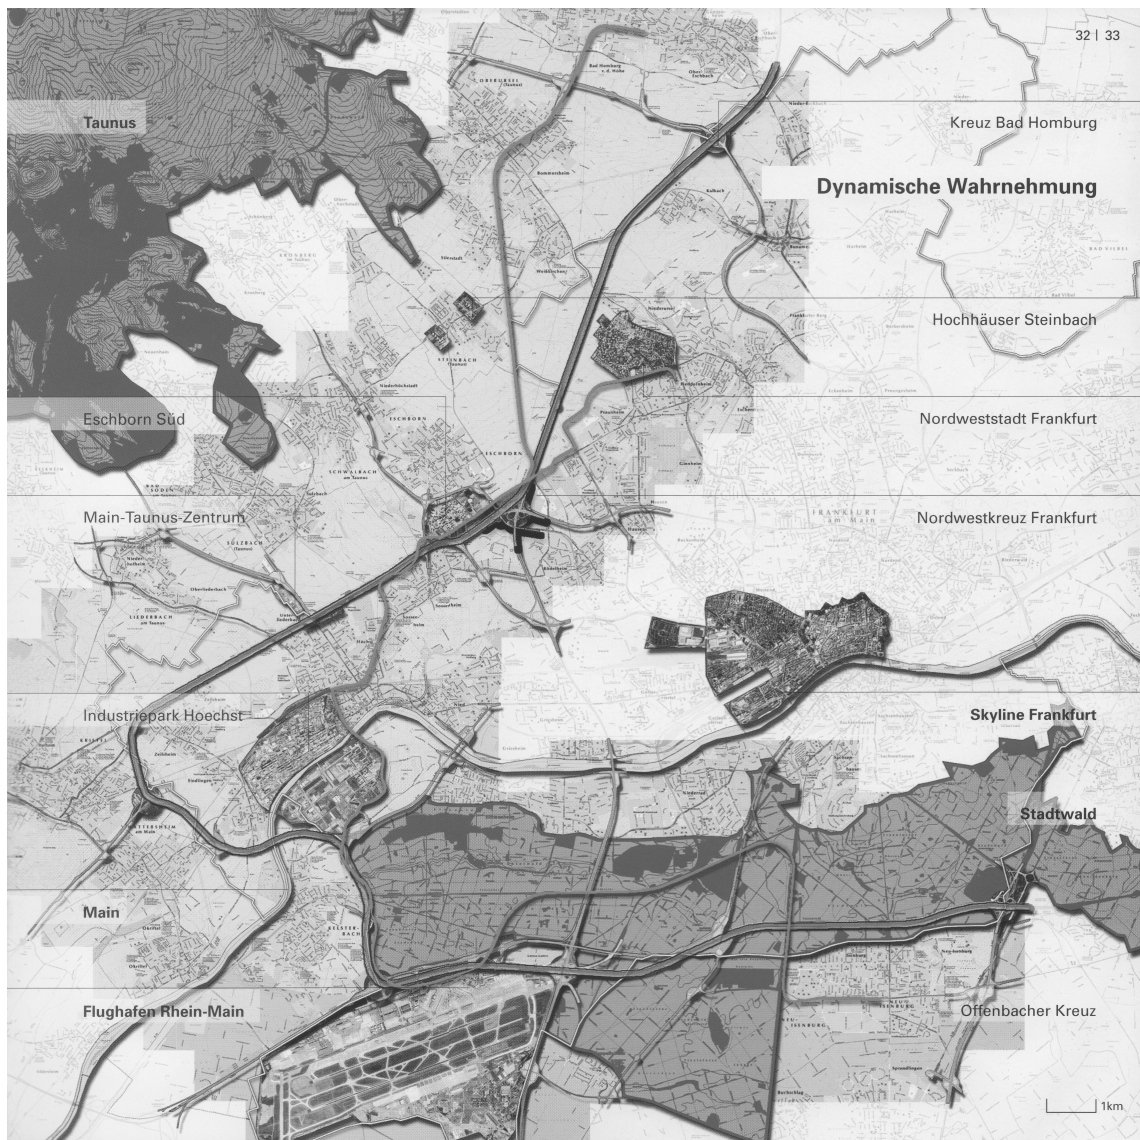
32 | 33

Taunus

Kreuz Bad Homburg

Dynamische Wahrnehmung

Hochhäuser Steinbach

Eschborn Süd

Nordweststadt Frankfurt

Main-Taunus-Zentrum

Nordwestkreuz Frankfurt

Industriepark Hoechst

Skyline Frankfurt

Stadtwald

Main

Flughafen Rhein-Main

Offenbacher Kreuz

1km